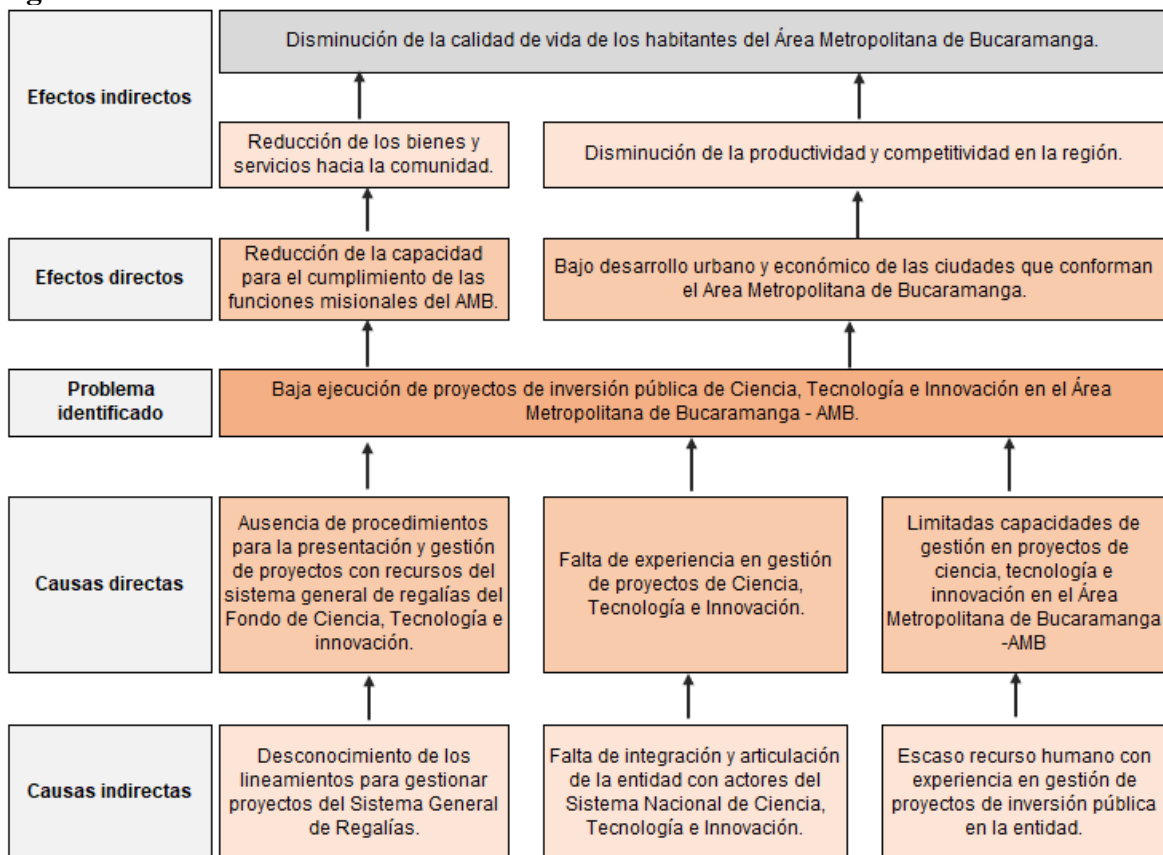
Efectos indirectos

Disminución de la calidad de vida de los habitantes del Área Metropolitana de Bucaramanga.

Reducción de los bienes y servicios hacia la comunidad.

Disminución de la productividad y competitividad en la región.

Efectos directos

Reducción de la capacidad para el cumplimiento de las funciones misionales del AMB.

Bajo desarrollo urbano y económico de las ciudades que conforman el Area Metropolitana de Bucaramanga.

Problema identificado

Baja ejecución de proyectos de inversión pública de Ciencia, Tecnología e Innovación en el Área Metropolitana de Bucaramanga - AMB.

Causas directas

Ausencia de procedimientos para la presentación y gestión de proyectos con recursos del sistema general de regalías del Fondo de Ciencia, Tecnología e innovación.

Falta de experiencia en gestión de proyectos de Ciencia, Tecnología e Innovación.

Limitadas capacidades de gestión en proyectos de ciencia, tecnología e innovación en el Área Metropolitana de Bucaramanga -AMB

Causas indirectas

Desconocimiento de los lineamientos para gestionar proyectos del Sistema General de Regalías.

Falta de integración y articulación de la entidad con actores del Sistema Nacional de Ciencia, Tecnología e Innovación.

Escaso recurso humano con experiencia en gestión de proyectos de inversión pública en la entidad.